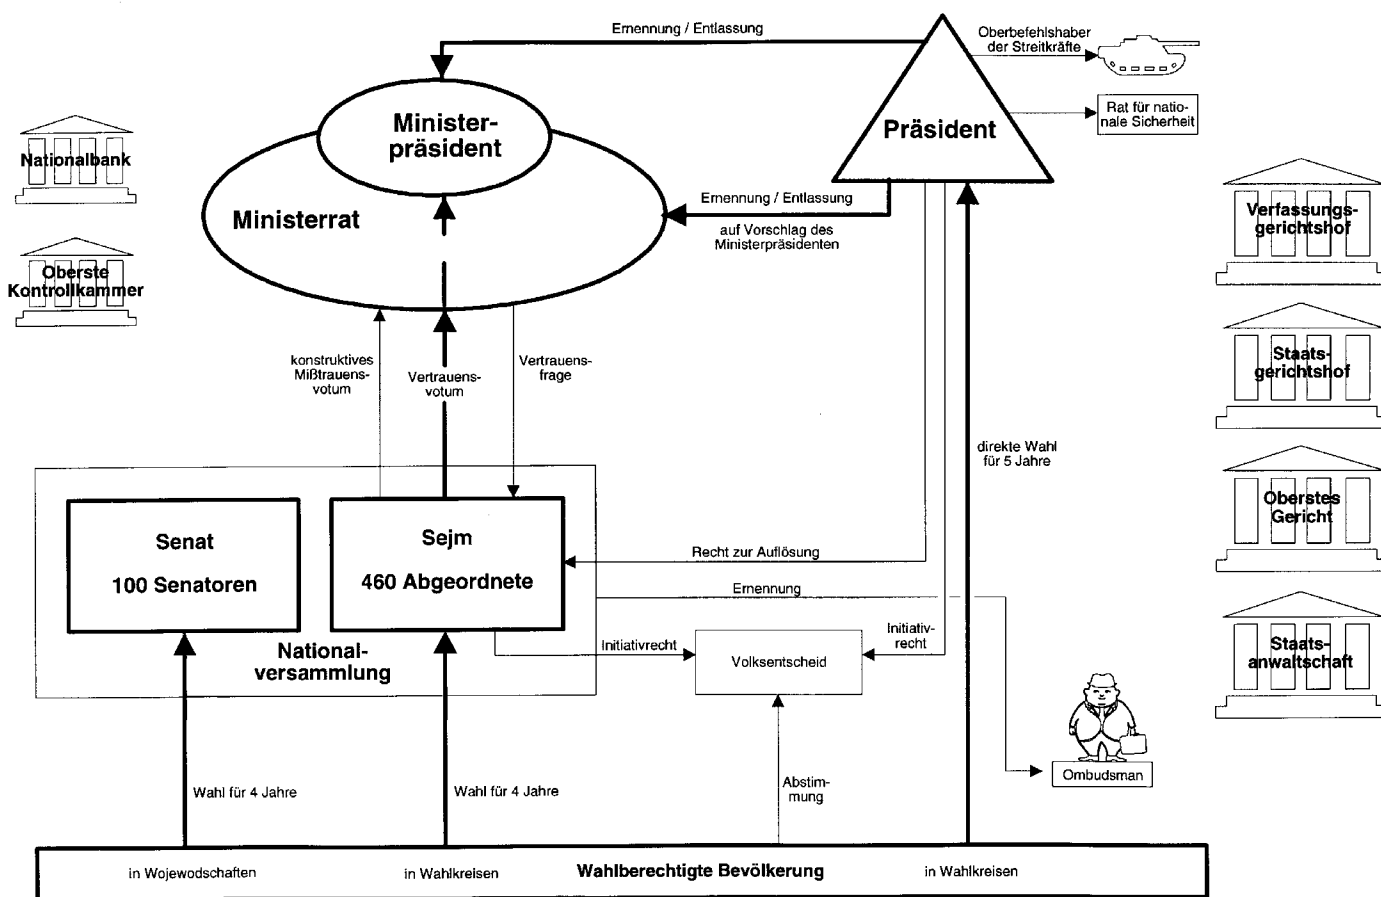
Nationalbank

Oberste Kontrollkammer

Ernennung / Entlassung

Minister-präsident

Ministerrat

Präsident

Oberbefehlshaber der Streitkräfte

Rat für nationale Sicherheit

Ernennung / Entlassung

auf Vorschlag des Ministerpräsidenten

Verfassungsgerichtshof

Staatsgerichtshof

Oberstes Gericht

Staatsanwaltschaft

konstruktives Mißtrauensvotum

Vertrauensvotum

Vertrauensfrage

direkte Wahl für 5 Jahre

Senat

100 Senatoren

Sejm

460 Abgeordnete

Recht zur Auflösung

Ernennung

National-versammlung

Initiativrecht

Volksentscheid

Initiativrecht

Ombudsman

Wahl für 4 Jahre

Wahl für 4 Jahre

Abstimmung

in Wojewodschaften

in Wahlkreisen

Wahlberechtigte Bevölkerung

in Wahlkreisen